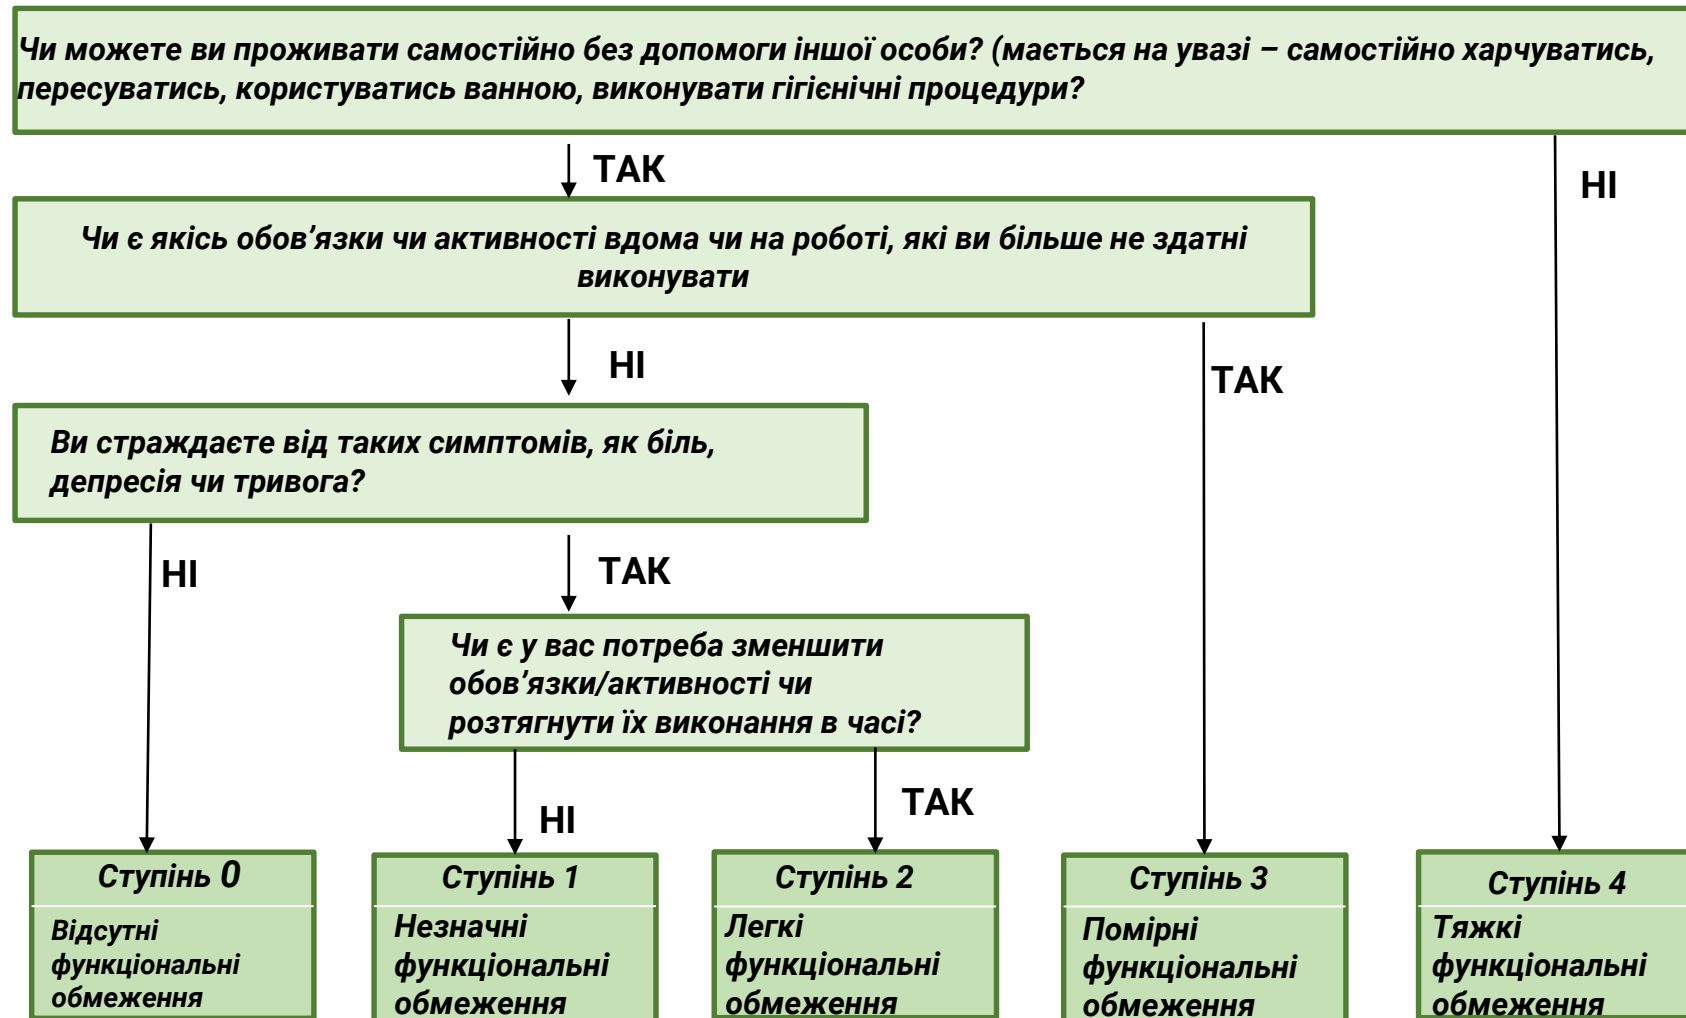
Чи можете ви проживати самостійно без допомоги іншої особи? (мається на увазі – самостійно харчуватись, пересуватись, користуватись ванною, виконувати гігієнічні процедури?

ТАК

НІ

Чи є якісь обов'язки чи активності вдома чи на роботі, які ви більше не здатні виконувати

НІ

ТАК

Ви страждаєте від таких симптомів, як біль, депресія чи тривога?

НІ

ТАК

Чи є у вас потреба зменшити обов'язки/активності чи розтягнути їх виконання в часі?

НІ

ТАК

Ступінь 0
Відсутні функціональні обмеження

Ступінь 1
Незначні функціональні обмеження

Ступінь 2
Легкі функціональні обмеження

Ступінь 3
Помірні функціональні обмеження

Ступінь 4
Тяжкі функціональні обмеження